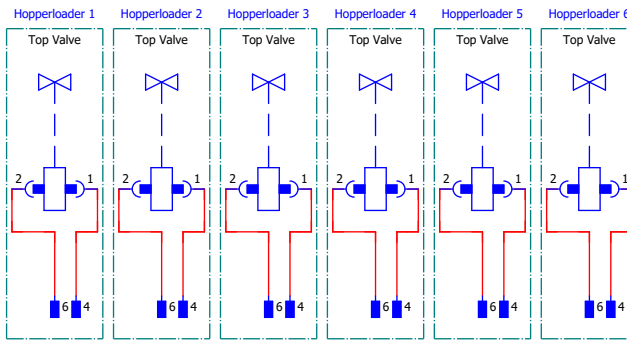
Hopperloader 1
Top Valve
2 1
6 4

Hopperloader 2
Top Valve
2 1
6 4

Hopperloader 3
Top Valve
2 1
6 4

Hopperloader 4
Top Valve
2 1
6 4

Hopperloader 5
Top Valve
2 1
6 4

Hopperloader 6
Top Valve
2
6 4